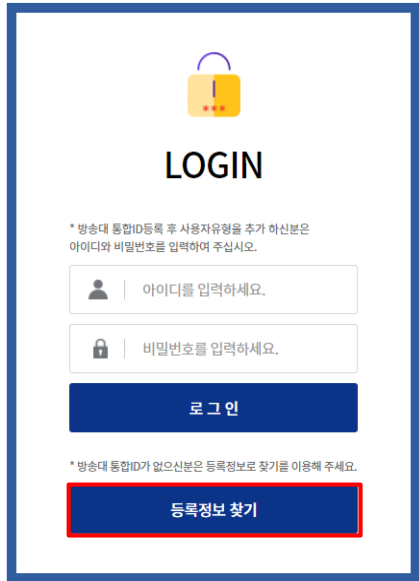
LOGIN

* 방송대 통합ID등록 후 사용자유형을 추가 하신분은 아이디와 비밀번호를 입력하여 주십시오.

아이디를 입력하세요.

비밀번호를 입력하세요.

로 그 인

* 방송대 통합ID가 없으신분은 등록정보로 찾기를 이용해 주세요.

등록정보 찾기